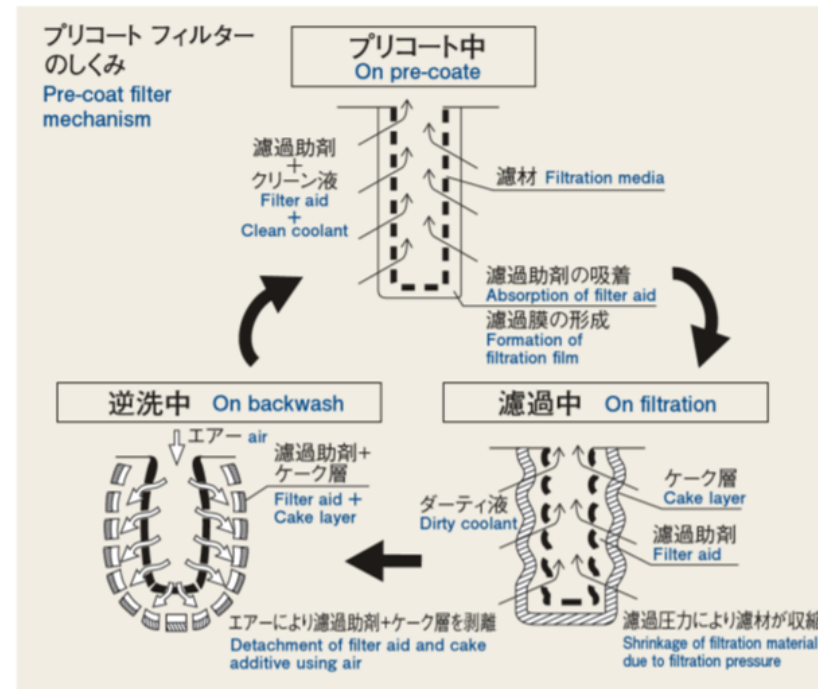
プリコート フィルターのしくみ
Pre-coat filter mechanism

プリコート中
On pre-coate

濾過助剤
+
クリーン液
Filter aid
+
Clean coolant

濾材 Filtration media

濾過助剤の吸着
Absorption of filter aid

濾過膜の形成
Formation of filtration film

逆洗中 On backwash

エアー air

濾過助剤+ケーク層
Filter aid + Cake layer

エアーにより濾過助剤+ケーク層を剥離
Detachment of filter aid and cake additive using air

濾過中 On filtration

ダーティ液
Dirty coolant

ケーク層
Cake layer

濾過助剤
Filter aid

濾過圧力により濾材が収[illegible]
Shrinkage of filtration material due to filtration pressure